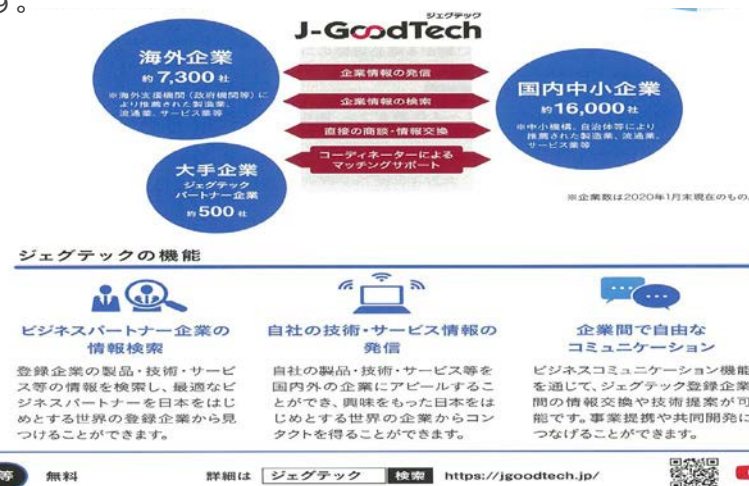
す。

ジェグテック
J-GoodTech

海外企業
約7,300社
※海外支援機関（政府機関等）により推薦された製造業、流通業、サービス業等

大手企業
ジェグテックパートナー企業
約500社

企業情報の発信
企業情報の検索
直接の商談・情報交換
コーディネーターによるマッチングサポート

国内中小企業
約16,000社
※中小機構、自治体等により推薦された製造業、流通業、サービス業等

※企業数は2020年1月末現在のもの

ジェグテックの機能

ビジネスパートナー企業の情報検索
登録企業の製品・技術・サービス等の情報を検索し、最適なビジネスパートナーを日本をはじめとする世界の登録企業から見つけることができます。

自社の技術・サービス情報の発信
自社の製品・技術・サービス等を国内外の企業にアピールすることができ、興味をもった日本をはじめとする世界の企業からコンタクトを得ることができます。

企業間で自由なコミュニケーション
ビジネスコミュニケーション機能を通じて、ジェグテック登録企業間の情報交換や技術提案が可能です。事業提携や共同開発につなげることができます。

等　無料　詳細は　ジェグテック　検索　https://jgoodtech.jp/